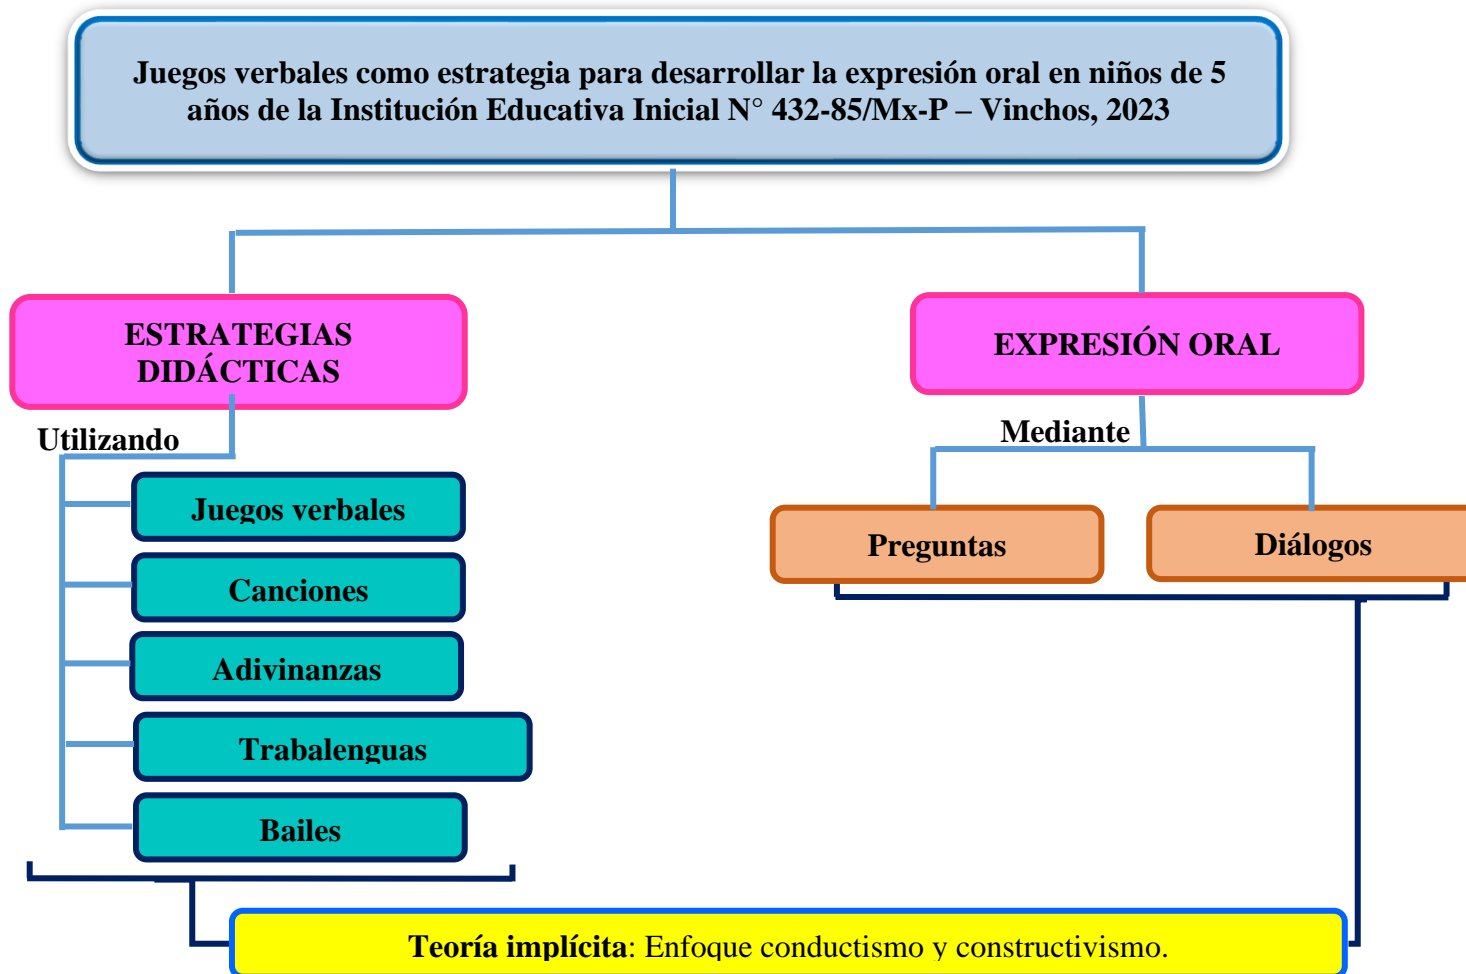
Juegos verbales como estrategia para desarrollar la expresión oral en niños de 5 años de la Institución Educativa Inicial N° 432-85/Mx-P – Vinchos, 2023

ESTRATEGIAS DIDÁCTICAS

Utilizando

Juegos verbales

Canciones

Adivinanzas

Trabalenguas

Bailes

EXPRESIÓN ORAL

Mediante

Preguntas

Diálogos

Teoría implícita: Enfoque conductismo y constructivismo.